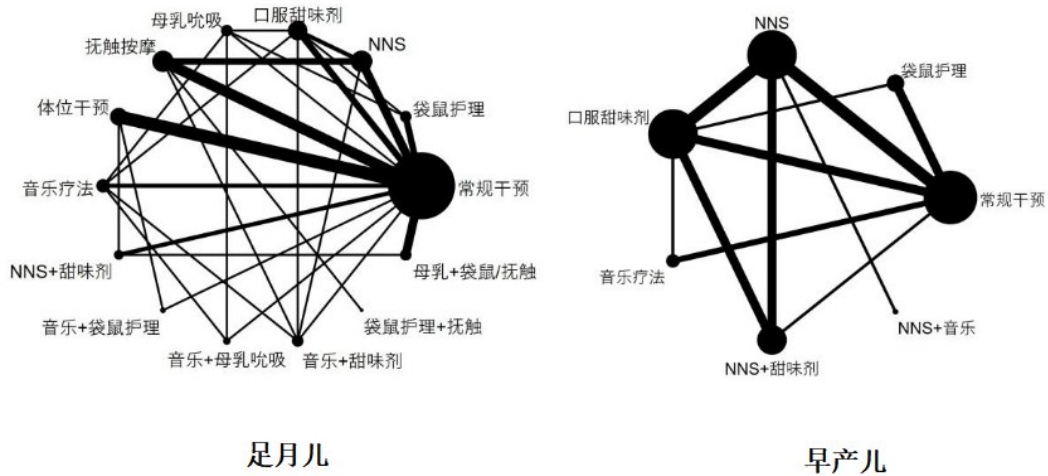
母乳吮吸
口服甜味剂
抚触按摩
NNS
袋鼠护理
体位干预
音乐疗法
常规干预
NNS+甜味剂
母乳+袋鼠/抚触
音乐+袋鼠护理
袋鼠护理+抚触
音乐+母乳吮吸
音乐+甜味剂

足月儿

NNS
袋鼠护理
口服甜味剂
常规干预
音乐疗法
NNS+音乐
NNS+甜味剂

早产儿